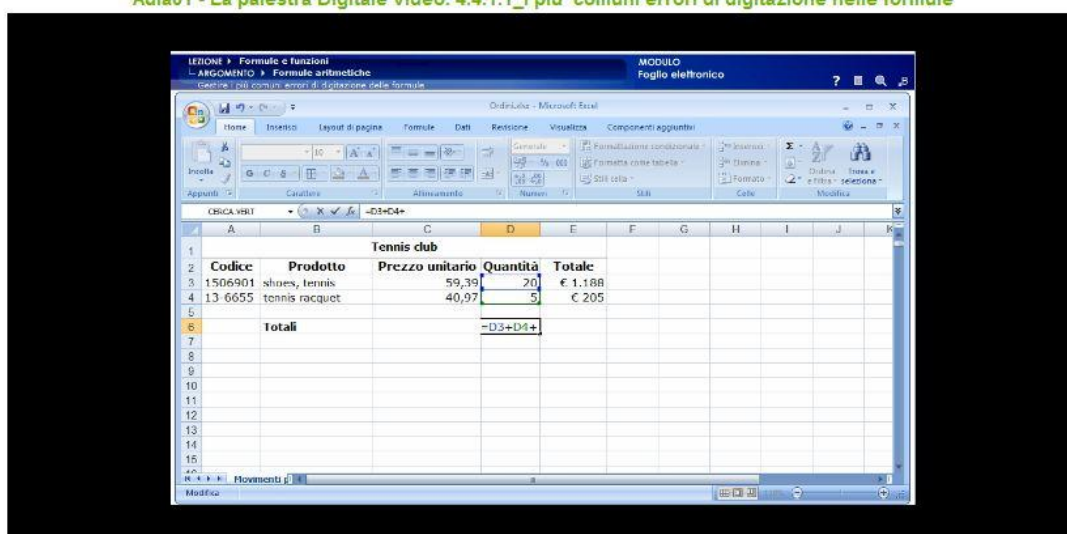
Aula01 - La palestra Digitale video: 4.4.1.1_I più comuni errori di digitazione nelle formule

LEZIONE ▸ Formule e funzioni
ARGOMENTO ▸ Formule aritmetiche
Gestire i più comuni errori di digitazione delle formule

MODULO
Foglio elettronico

Ordini.xlsx - Microsoft Excel

Home Inserisci Layout di pagina Formule Dati Revisione Visualizza Componenti aggiuntivi

Incolla Appunti Carattere Allineamento Generale Numeri Formattazione condizionale Formatta come tabella Stili cella Stili Inserisci Elimina Formato Celle Ordina e filtra Trova e seleziona Modifica

CERCA.VERT =D3+D4+

| | A | B | C | D | E | F | G | H | I | J | K |
|---|---|---|---|---|---|---|---|---|---|---|---|
| 1 | | | Tennis club | | | | | | | | |
| 2 | Codice | Prodotto | Prezzo unitario | Quantità | Totale | | | | | | |
| 3 | 1506901 | shoes, tennis | 59,39 | 20 | € 1.188 | | | | | | |
| 4 | 13-6655 | tennis racquet | 40,97 | 5 | € 205 | | | | | | |
| 5 | | | | | | | | | | | |
| 6 | | Totali | | =D3+D4+ | | | | | | | |
| 7 | | | | | | | | | | | |
| 8 | | | | | | | | | | | |
| 9 | | | | | | | | | | | |
| 10 | | | | | | | | | | | |
| 11 | | | | | | | | | | | |
| 12 | | | | | | | | | | | |
| 13 | | | | | | | | | | | |
| 14 | | | | | | | | | | | |
| 15 | | | | | | | | | | | |

Movimenti
Modifica